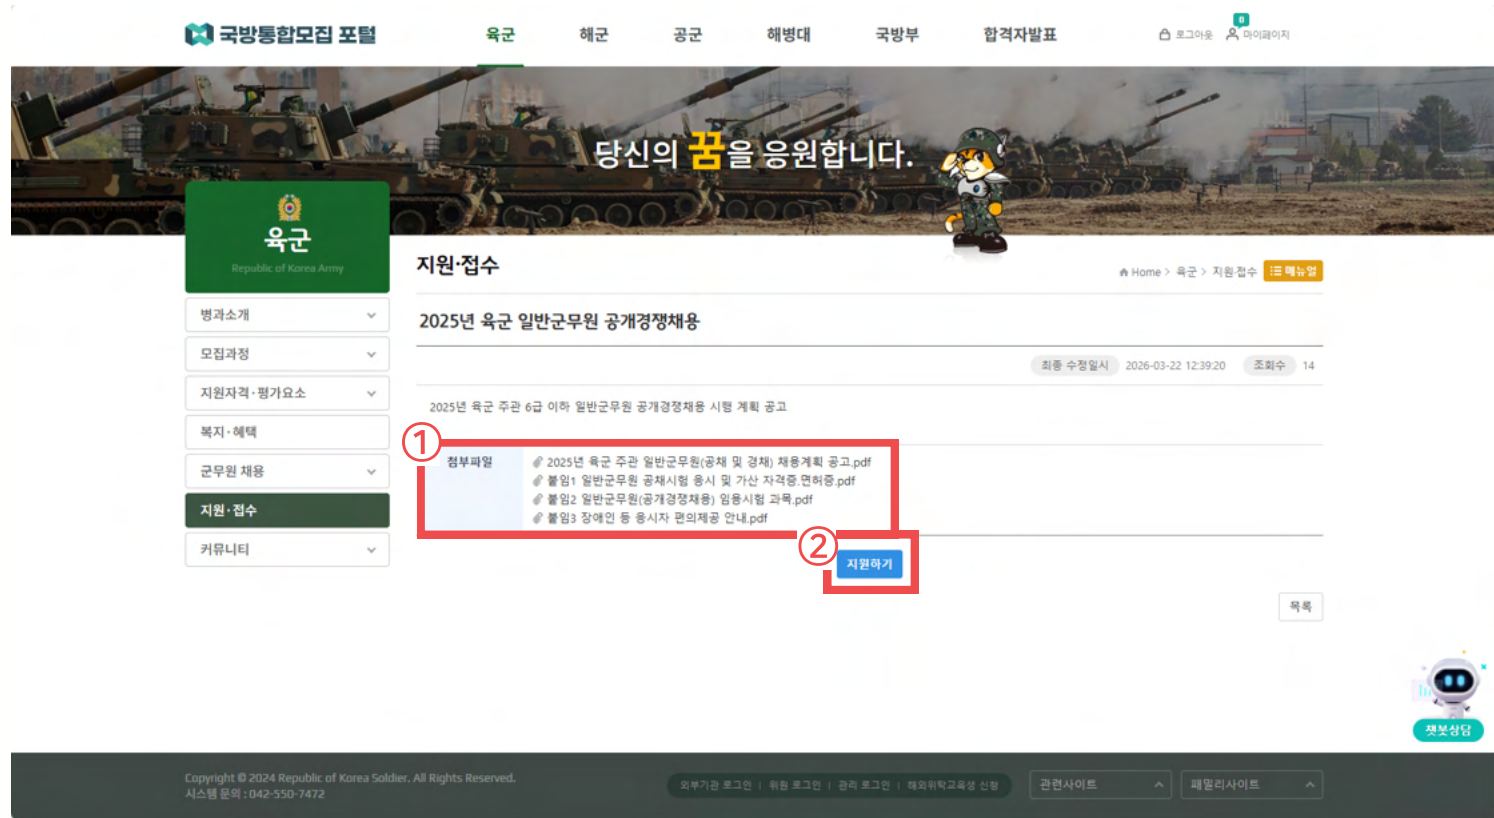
국방통합모집 포털

육군 해군 공군 해병대 국방부 합격자발표

로그아웃 0 마이페이지

당신의 꿈을 응원합니다.

육군
Republic of Korea Army

병과소개
모집과정
지원자격·평가요소
복지·혜택
군무원 채용
지원·접수
커뮤니티

지원·접수

Home > 육군 > 지원·접수 메뉴얼

2025년 육군 일반군무원 공개경쟁채용

최종 수정일시 2026-03-22 12:39:20 조회수 14

2025년 육군 주관 6급 이하 일반군무원 공개경쟁채용 시행 계획 공고

①

첨부파일
2025년 육군 주관 일반군무원(공채 및 경채) 채용계획 공고.pdf
붙임1 일반군무원 공채시험 응시 및 가산 자격증.면허증.pdf
붙임2 일반군무원(공개경쟁채용) 임용시험 과목.pdf
붙임3 장애인 등 응시자 편의제공 안내.pdf

②
지원하기

목록

챗봇상담

Copyright © 2024 Republic of Korea Soldier. All Rights Reserved.
시스템 문의 : 042-550-7472

외부기관 로그인 | 위원 로그인 | 관리 로그인 | 해외위탁교육생 신청

관련사이트
패밀리사이트